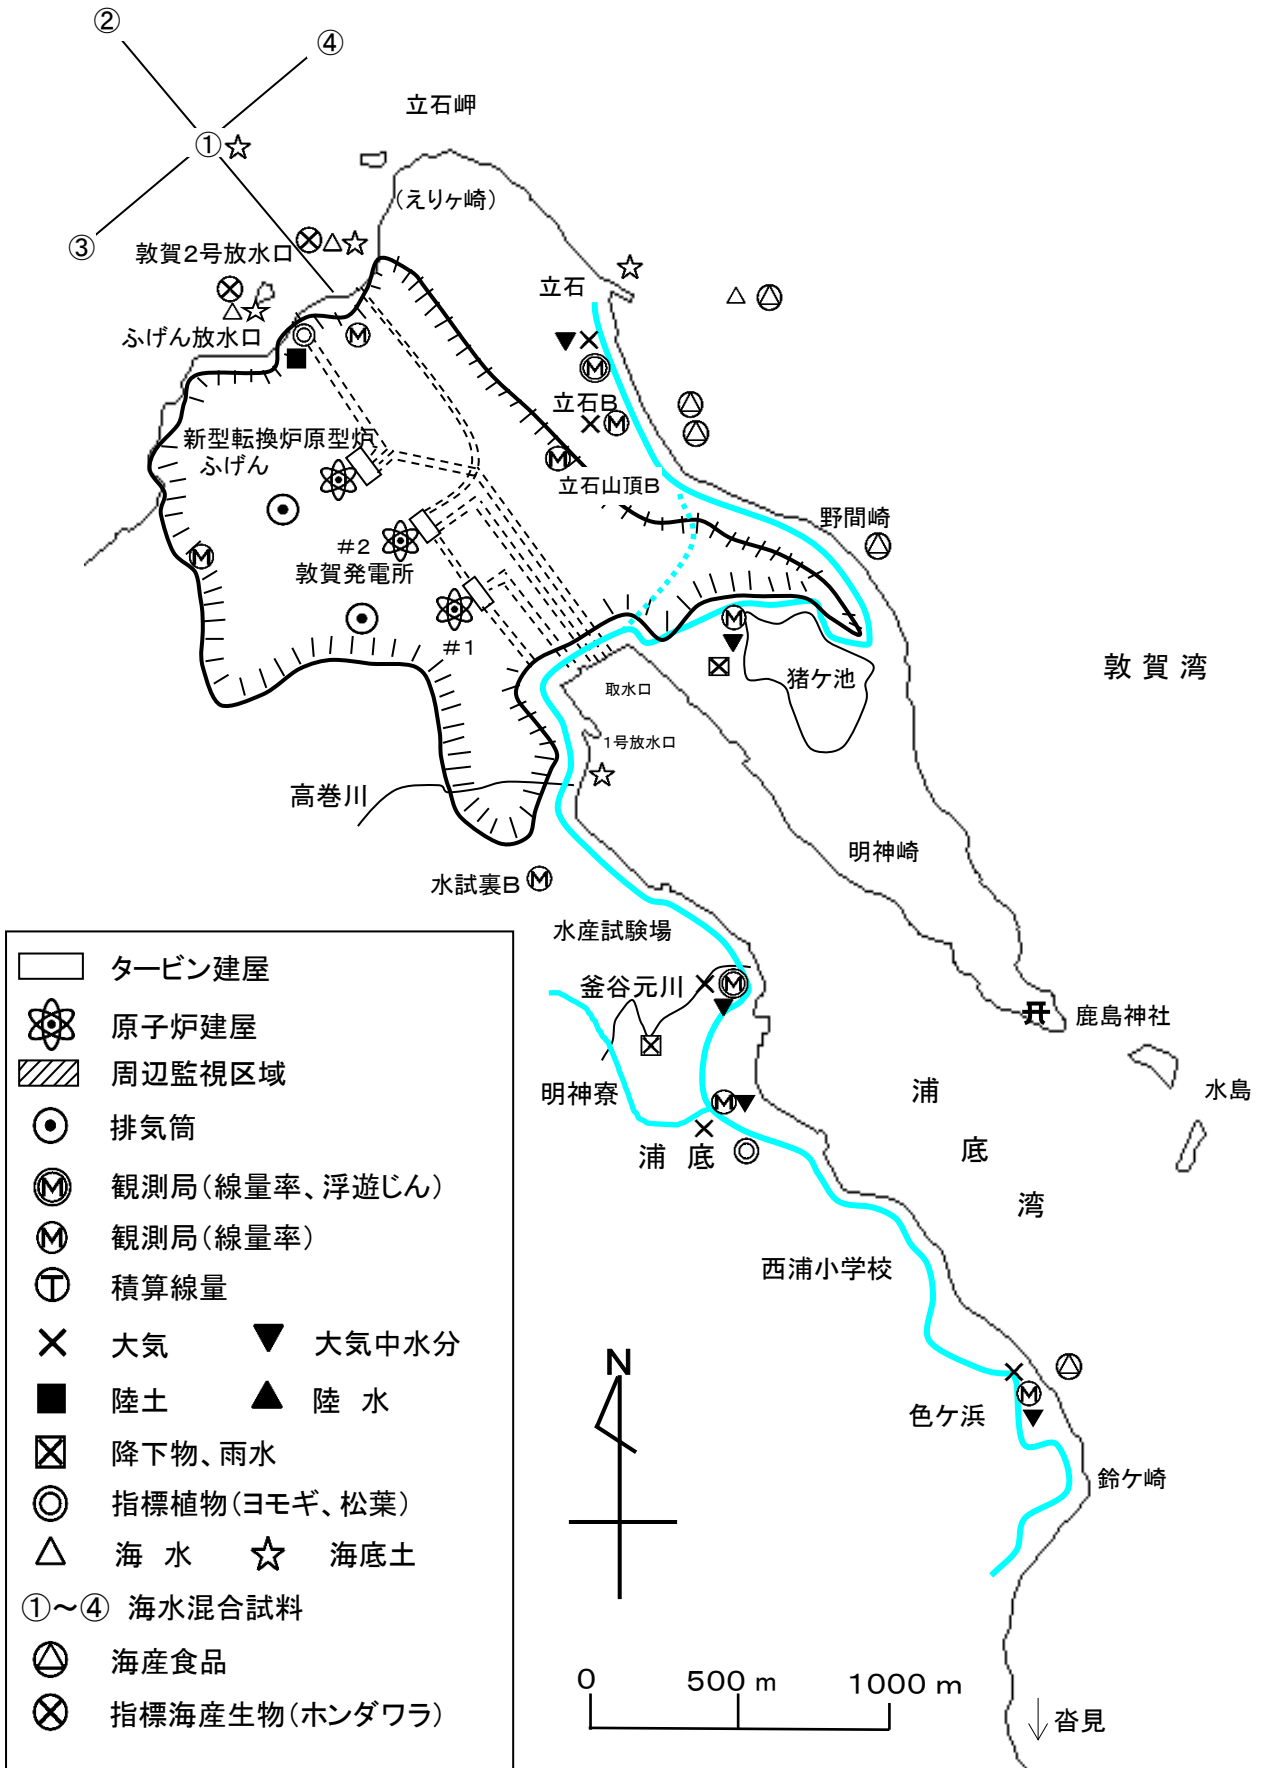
②
④
①
③
立石岬
(えりヶ崎)
敦賀2号放水口
ふげん放水口
立石
立石B
新型転換炉原型炉
ふげん
立石山頂B
野間崎
#2
敦賀発電所
#1
敦賀湾
猪ケ池
取水口
1号放水口
高巻川
明神崎
水試裏B
水産試験場
釜谷元川
鹿島神社
明神寮
浦底
浦
底
湾
水島
西浦小学校
色ケ浜
鈴ケ崎
N
0
500 m
1000 m
↓沓見

タービン建屋
原子炉建屋
周辺監視区域
排気筒
観測局(線量率、浮遊じん)
観測局(線量率)
積算線量
大気
大気中水分
陸土
陸 水
降下物、雨水
指標植物(ヨモギ、松葉)
海 水
海底土
①~④ 海水混合試料
海産食品
指標海産生物(ホンダワラ)